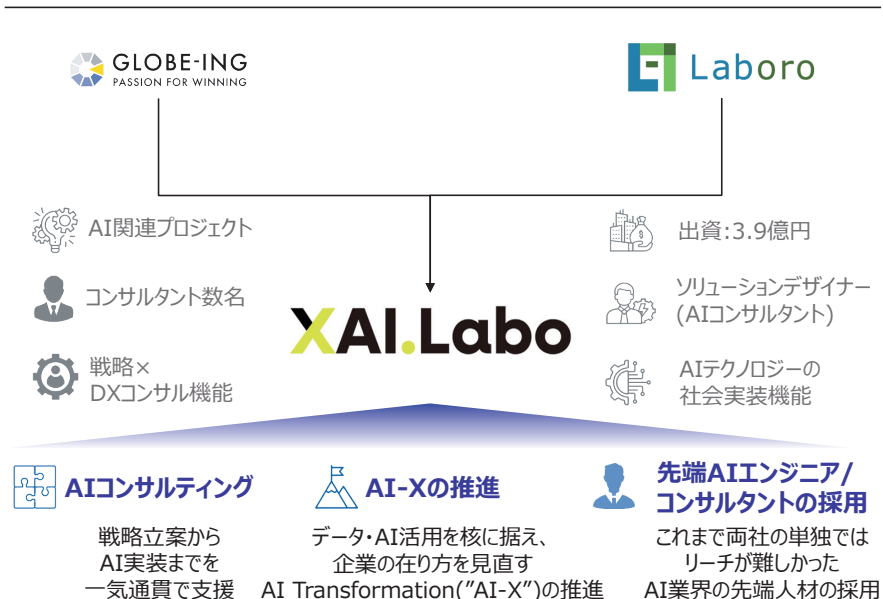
GLOBE-ING
PASSION FOR WINNING

Laboro

AI関連プロジェクト

コンサルタント数名

戦略×
DXコンサル機能

出資:3.9億円

ソリューションデザイナー
(AIコンサルタント)

AIテクノロジーの
社会実装機能

XAI.Labo

AIコンサルティング

戦略立案から
AI実装までを
一気通貫で支援

AI-Xの推進

データ・AI活用を核に据え、
企業の在り方を見直す
AI Transformation("AI-X")の推進

先端AIエンジニア/
コンサルタントの採用

これまで両社の単独では
リーチが難しかった
AI業界の先端人材の採用